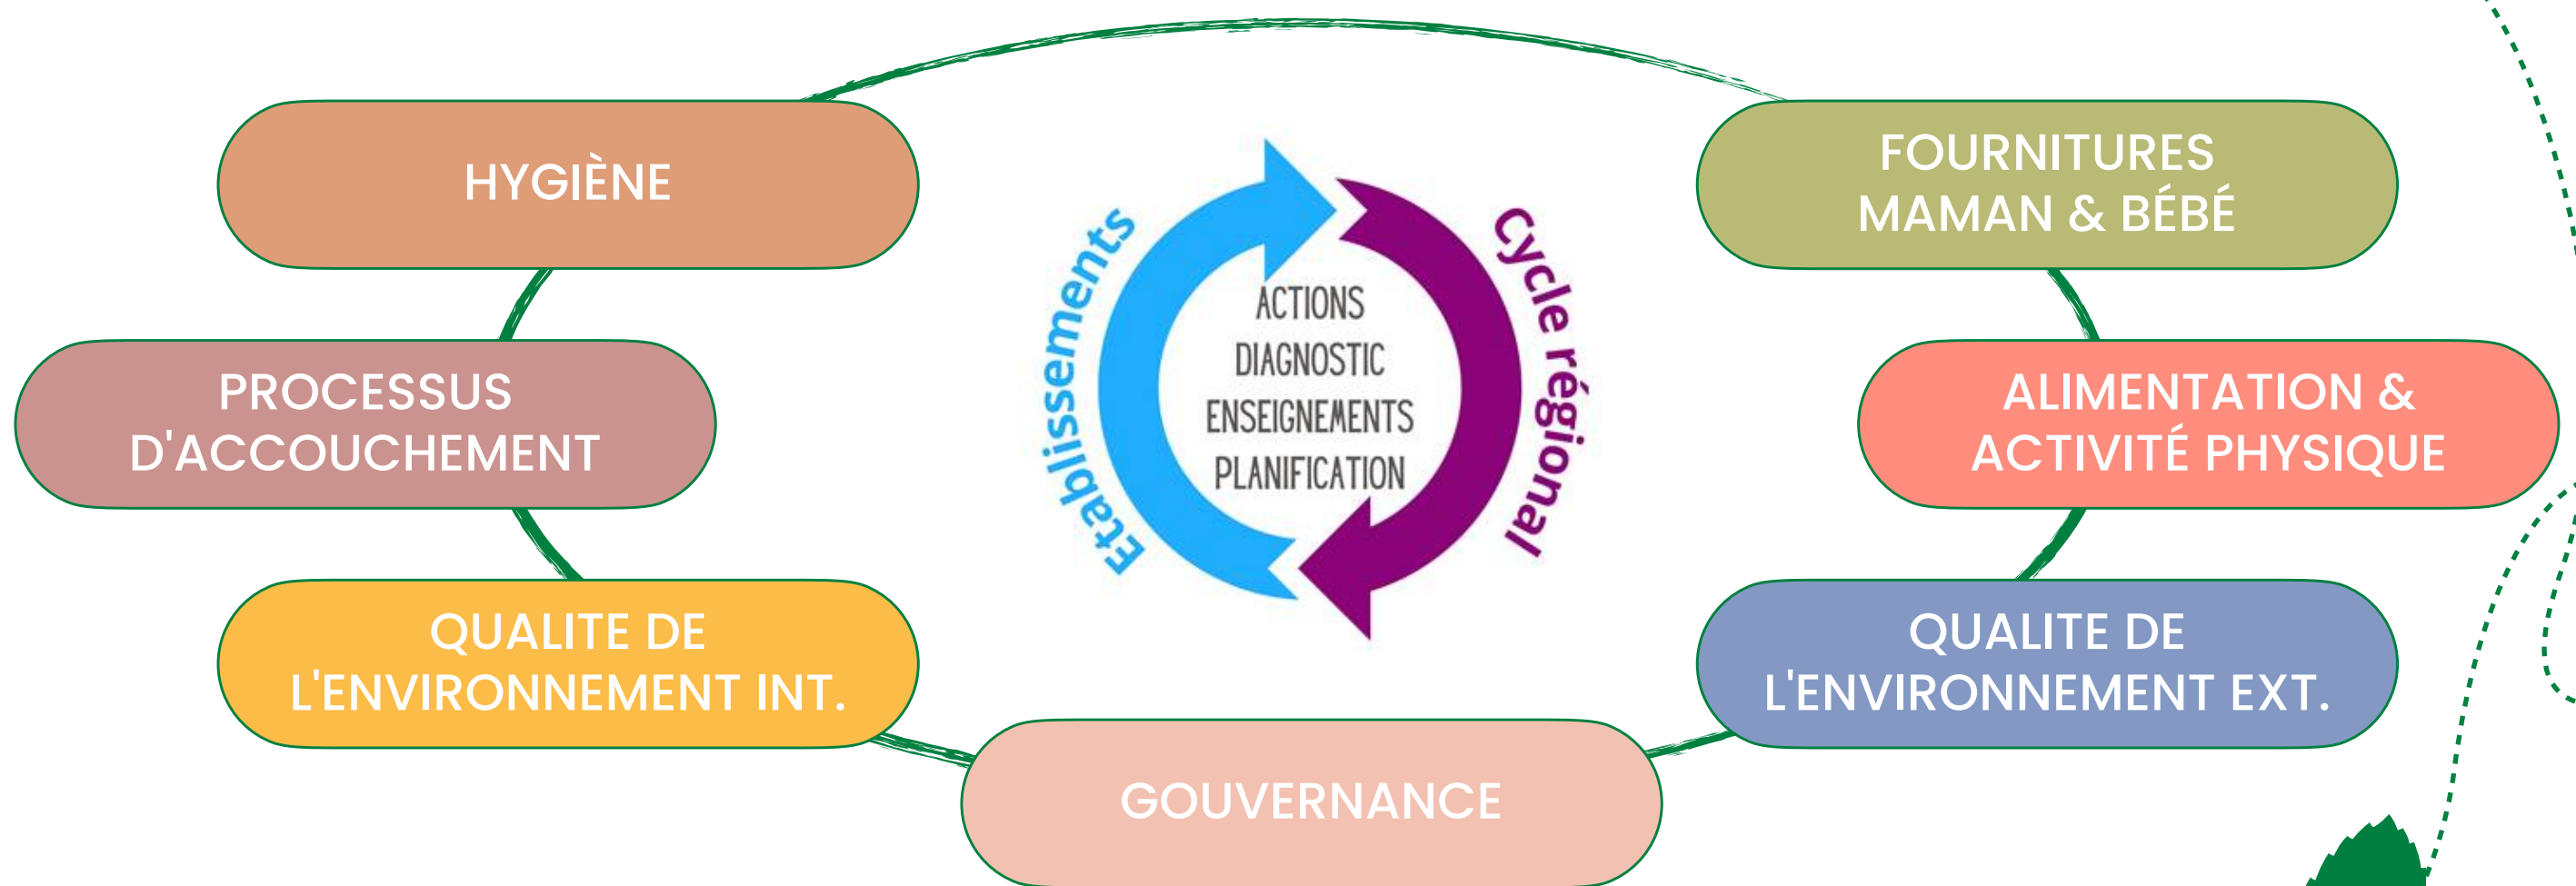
HYGIÈNE

FOURNITURES MAMAN & BÉBÉ

PROCESSUS D'ACCOUCHEMENT

ALIMENTATION & ACTIVITÉ PHYSIQUE

Etablissements

ACTIONS
DIAGNOSTIC
ENSEIGNEMENTS
PLANIFICATION

Cycle régional

QUALITE DE L'ENVIRONNEMENT INT.

QUALITE DE L'ENVIRONNEMENT EXT.

GOUVERNANCE